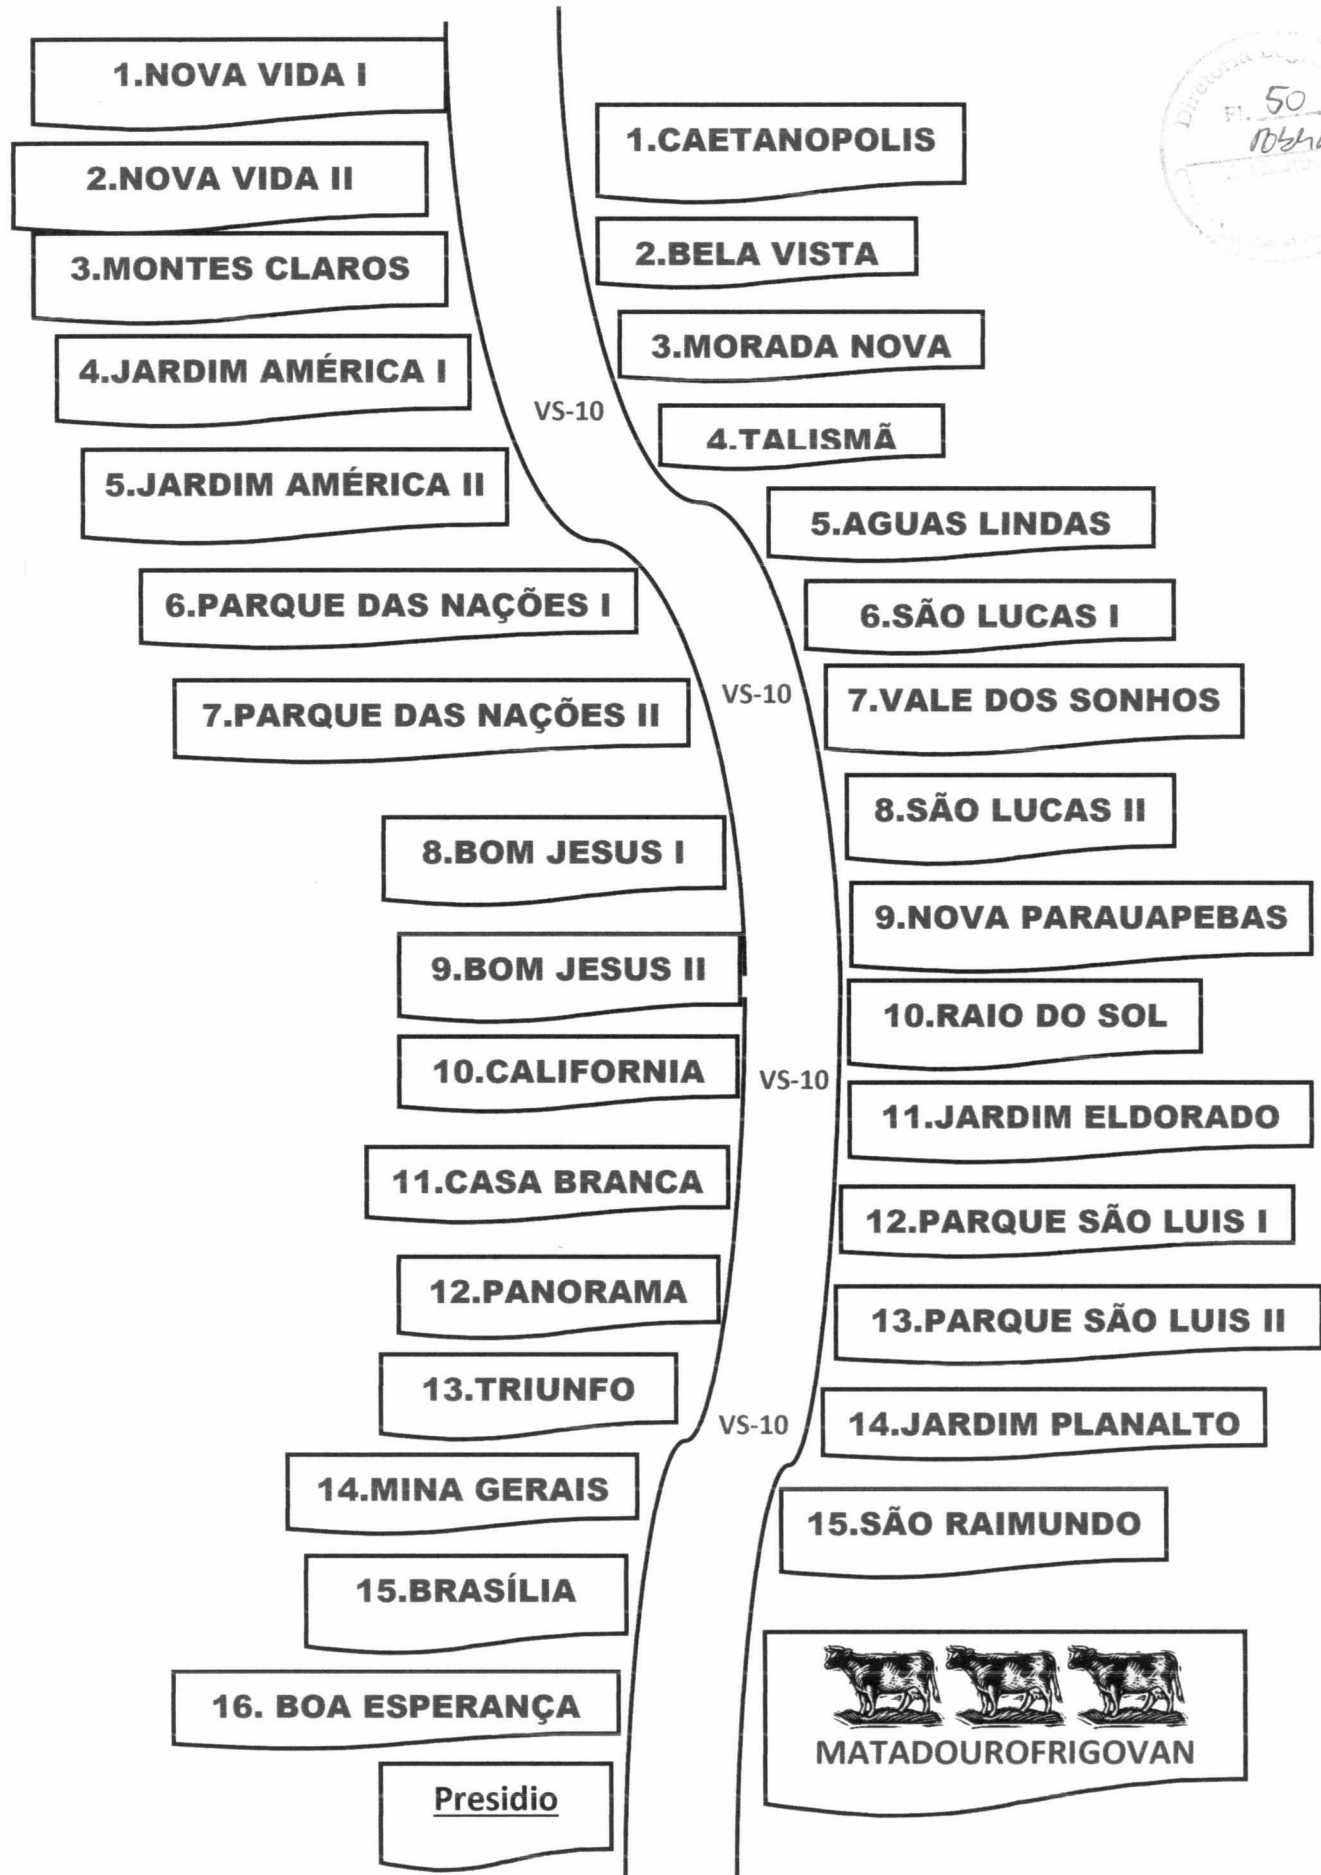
1.NOVA VIDA I

2.NOVA VIDA II

3.MONTES CLAROS

4.JARDIM AMÉRICA I

5.JARDIM AMÉRICA II

6.PARQUE DAS NAÇÕES I

7.PARQUE DAS NAÇÕES II

8.BOM JESUS I

9.BOM JESUS II

10.CALIFORNIA

11.CASA BRANCA

12.PANORAMA

13.TRIUNFO

14.MINA GERAIS

15.BRASÍLIA

16. BOA ESPERANÇA

Presidio

VS-10

VS-10

VS-10

VS-10

Diretoria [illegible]
Fl. 50
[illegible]

1.CAETANOPOLIS

2.BELA VISTA

3.MORADA NOVA

4.TALISMÃ

5.AGUAS LINDAS

6.SÃO LUCAS I

7.VALE DOS SONHOS

8.SÃO LUCAS II

9.NOVA PARAUAPEBAS

10.RAIO DO SOL

11.JARDIM ELDORADO

12.PARQUE SÃO LUIS I

13.PARQUE SÃO LUIS II

14.JARDIM PLANALTO

15.SÃO RAIMUNDO

MATADOUROFRIGOVAN